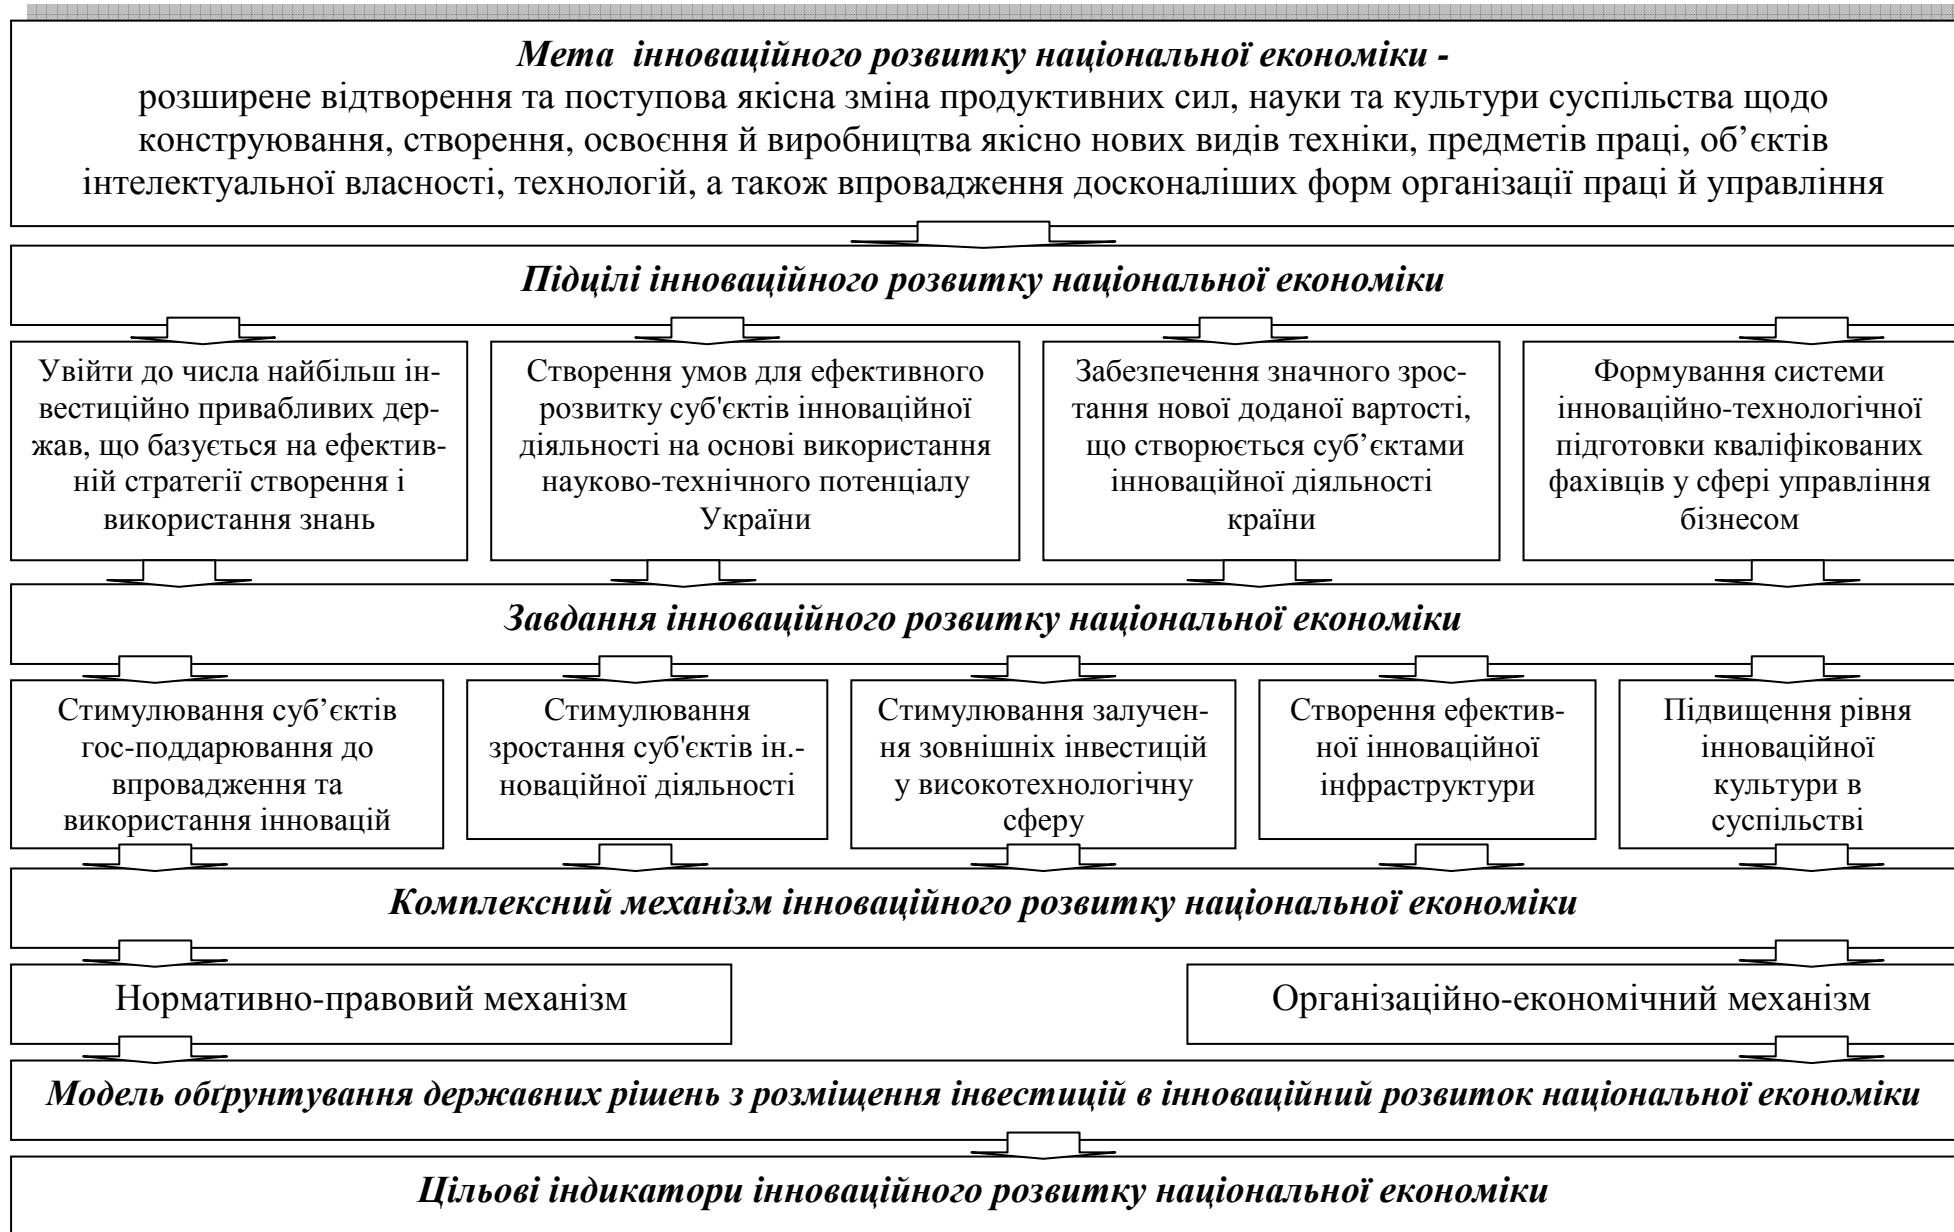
Мета інноваційного розвитку національної економіки - розширене відтворення та поступова якісна зміна продуктивних сил, науки та культури суспільства щодо конструювання, створення, освоєння й виробництва якісно нових видів техніки, предметів праці, об'єктів інтелектуальної власності, технологій, а також впровадження досконаліших форм організації праці й управління

Підцілі інноваційного розвитку національної економіки

Увійти до числа найбільш інвестиційно привабливих держав, що базується на ефективній стратегії створення і використання знань

Створення умов для ефективного розвитку суб'єктів інноваційної діяльності на основі використання науково-технічного потенціалу України

Забезпечення значного зростання нової доданої вартості, що створюється суб'єктами інноваційної діяльності країни

Формування системи інноваційно-технологічної підготовки кваліфікованих фахівців у сфері управління бізнесом

Завдання інноваційного розвитку національної економіки

Стимулювання суб'єктів гос-поддарювання до впровадження та використання інновацій

Стимулювання зростання суб'єктів ін.-новаційної діяльності

Стимулювання залучення зовнішніх інвестицій у високотехнологічну сферу

Створення ефективної інноваційної інфраструктури

Підвищення рівня інноваційної культури в суспільстві

Комплексний механізм інноваційного розвитку національної економіки

Нормативно-правовий механізм

Організаційно-економічний механізм

Модель обґрунтування державних рішень з розміщення інвестицій в інноваційний розвиток національної економіки

Цільові індикатори інноваційного розвитку національної економіки